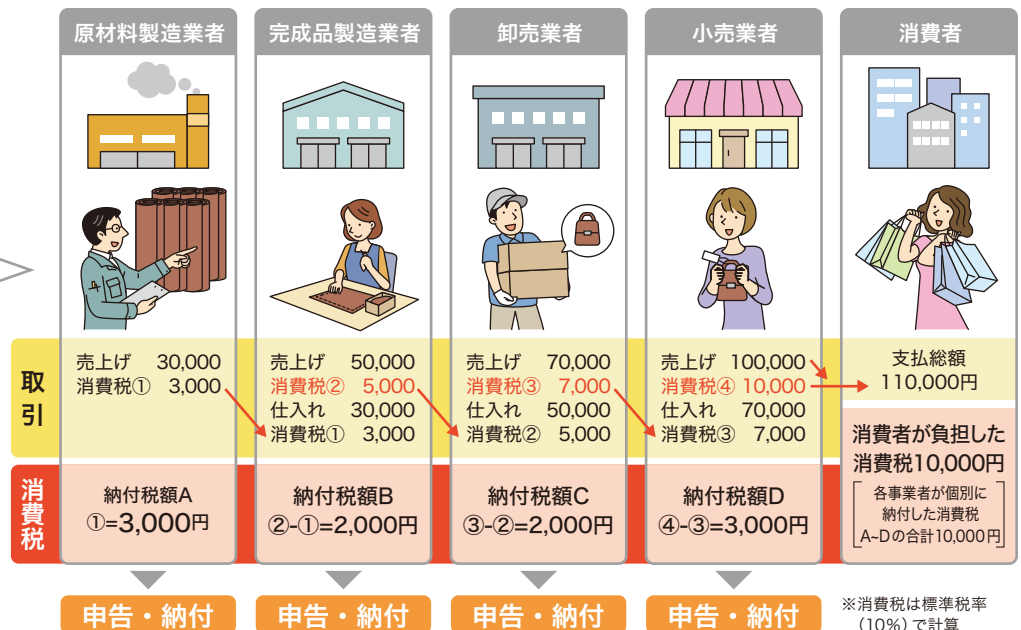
| | 原材料製造業者 | 完成品製造業者 | 卸売業者 | 小売業者 | 消費者 |
|---|---|---|---|---|---|
| 取引 | 売上げ 30,000<br>消費税① 3,000 | 売上げ 50,000<br>消費税② 5,000<br>仕入れ 30,000<br>消費税① 3,000 | 売上げ 70,000<br>消費税③ 7,000<br>仕入れ 50,000<br>消費税② 5,000 | 売上げ 100,000<br>消費税④ 10,000<br>仕入れ 70,000<br>消費税③ 7,000 | 支払総額<br>110,000円 |
| 消費税 | 納付税額A<br>①=3,000円 | 納付税額B<br>②-①=2,000円 | 納付税額C<br>③-②=2,000円 | 納付税額D<br>④-③=3,000円 | 消費者が負担した消費税10,000円<br>各事業者が個別に納付した消費税A~Dの合計10,000円 |
| | 申告・納付 | 申告・納付 | 申告・納付 | 申告・納付 | |

※消費税は標準税率（10%）で計算